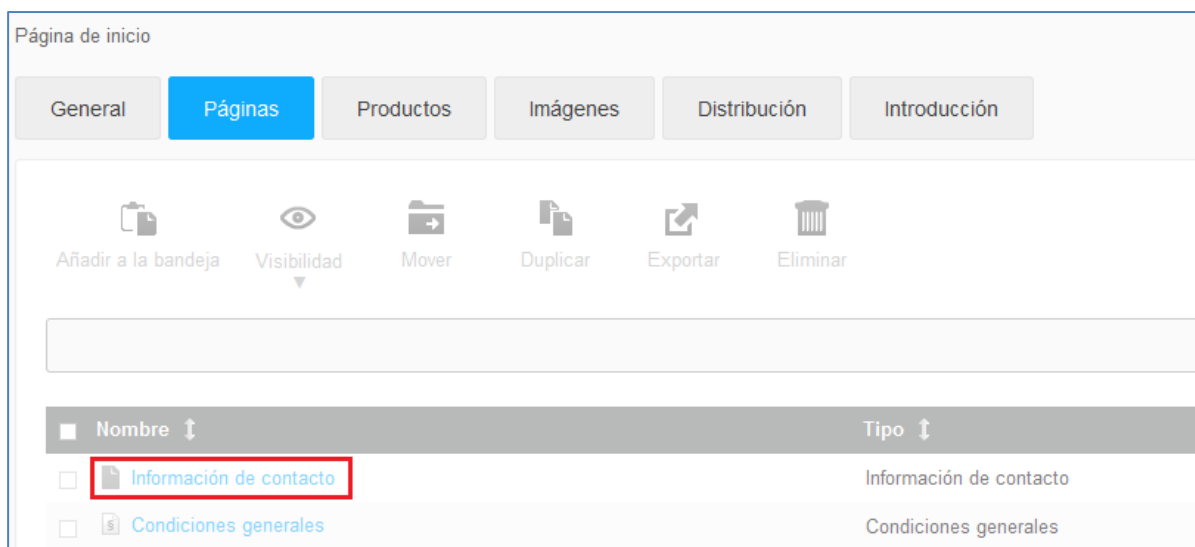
Página de inicio

General | Páginas | Productos | Imágenes | Distribución | Introducción

Añadir a la bandeja
Visibilidad
Mover
Duplicar
Exportar
Eliminar

| Nombre | Tipo |
|---|---|
| Información de contacto | Información de contacto |
| Condiciones generales | Condiciones generales |